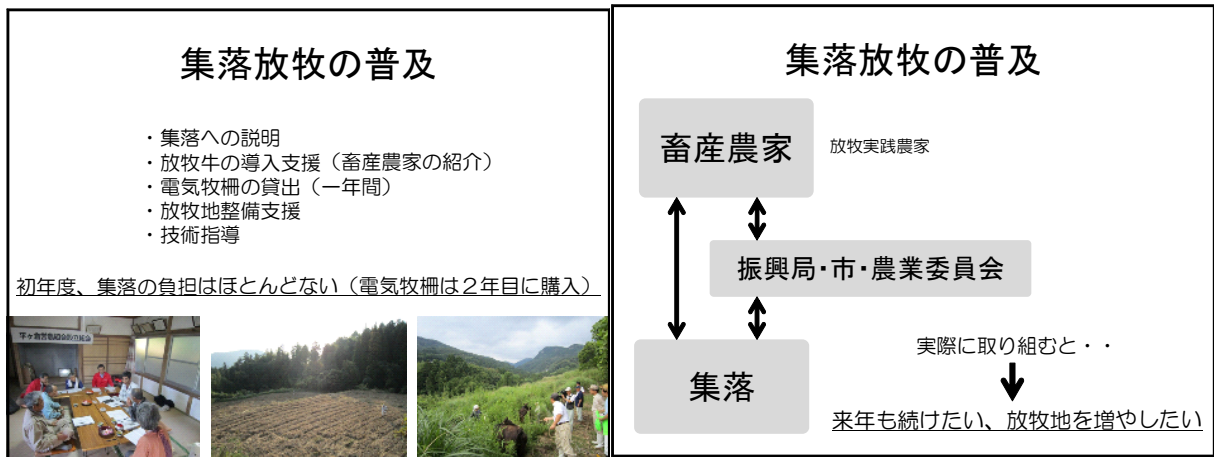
集落放牧の普及

・集落への説明
・放牧牛の導入支援（畜産農家の紹介）
・電気牧柵の貸出（一年間）
・放牧地整備支援
・技術指導

初年度、集落の負担はほとんどない（電気牧柵は２年目に購入）

集落放牧の普及

畜産農家

放牧実践農家

振興局・市・農業委員会

集落

実際に取り組むと・・

来年も続けたい、放牧地を増やしたい